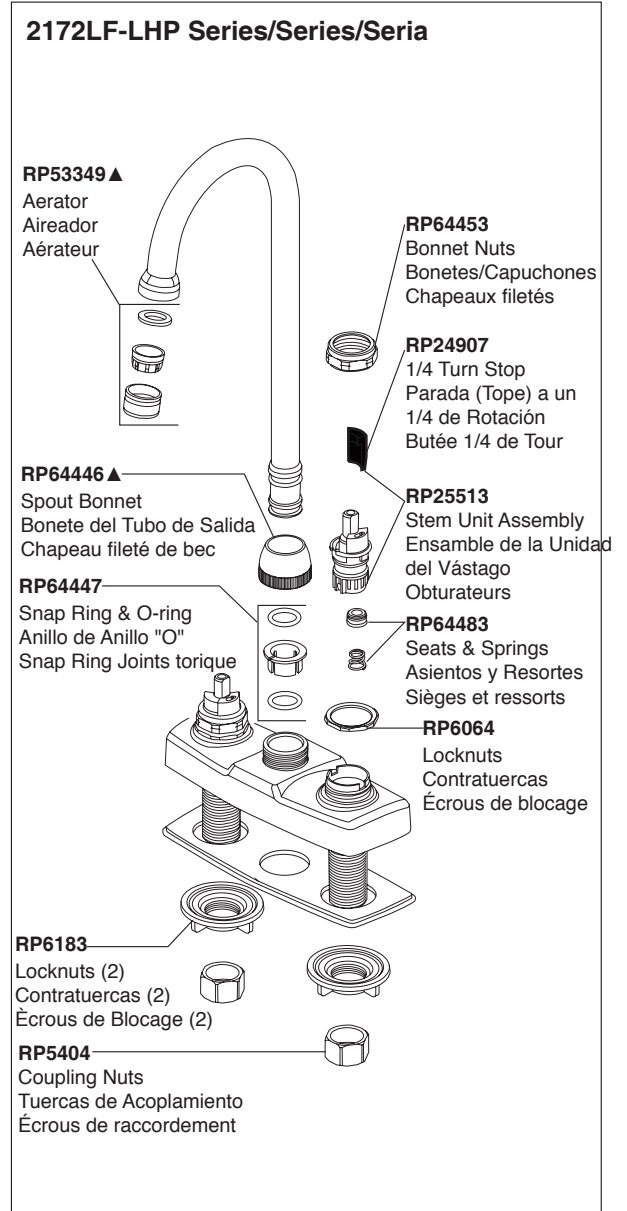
2172LF-LHP Series/Series/Seria

RP53349▲
Aerator
Aireador
Aérateur

RP64453
Bonnet Nuts
Bonetes/Capuchones
Chapeaux filetés

RP24907
1/4 Turn Stop
Parada (Tope) a un 1/4 de Rotación
Butée 1/4 de Tour

RP64446▲
Spout Bonnet
Bonete del Tubo de Salida
Chapeau fileté de bec

RP25513
Stem Unit Assembly
Ensamble de la Unidad del Vástago
Obturateurs

RP64447
Snap Ring & O-ring
Anillo de Anillo "O"
Snap Ring Joints torique

RP64483
Seats & Springs
Asientos y Resortes
Sièges et ressorts

RP6064
Locknuts
Contratuercas
Écrous de blocage

RP6183
Locknuts (2)
Contratuercas (2)
Ècrous de Blocage (2)

RP5404
Coupling Nuts
Tuercas de Acoplamiento
Écrous de raccordement